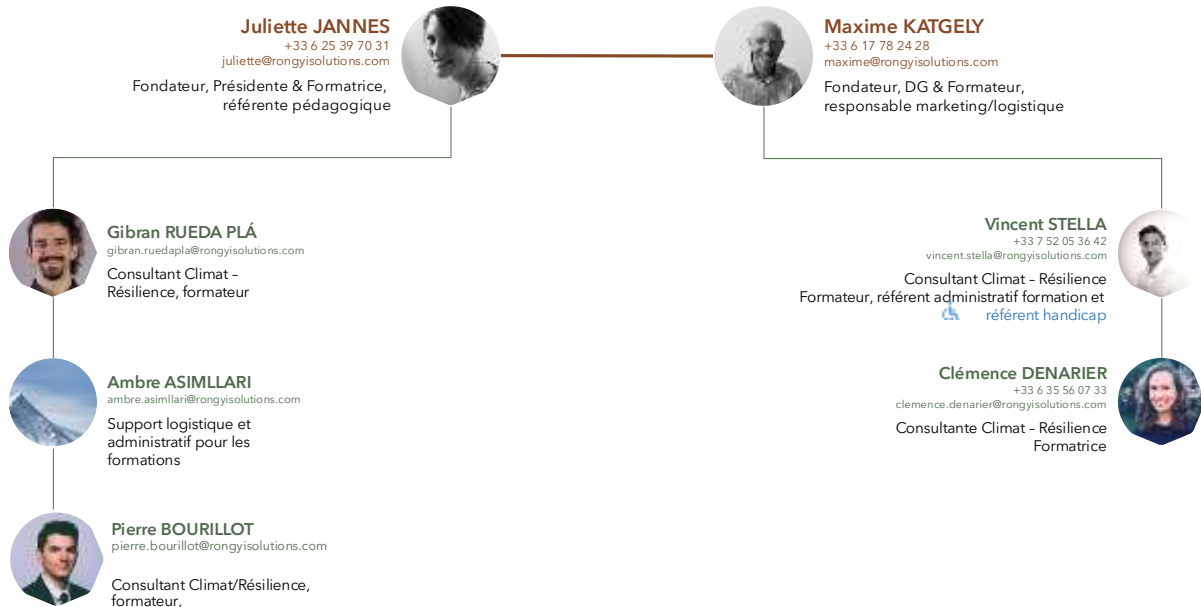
Juliette JANNES
+33 6 25 39 70 31
juliette@rongyisolutions.com
Fondateur, Présidente & Formatrice, référente pédagogique

Maxime KATGELY
+33 6 17 78 24 28
maxime@rongyisolutions.com
Fondateur, DG & Formateur, responsable marketing/logistique

Gibran RUEDA PLÁ
gibran.ruedapla@rongyisolutions.com
Consultant Climat – Résilience, formateur

Ambre ASIMLLARI
ambre.asimllari@rongyisolutions.com
Support logistique et administratif pour les formations

Pierre BOURILLOT
pierre.bourillot@rongyisolutions.com
Consultant Climat/Résilience, formateur,

Vincent STELLA
+33 7 52 05 36 42
vincent.stella@rongyisolutions.com
Consultant Climat – Résilience
Formateur, référent administratif formation et référent handicap

Clémence DENARIER
+33 6 35 56 07 33
clemence.denarier@rongyisolutions.com
Consultante Climat – Résilience
Formatrice